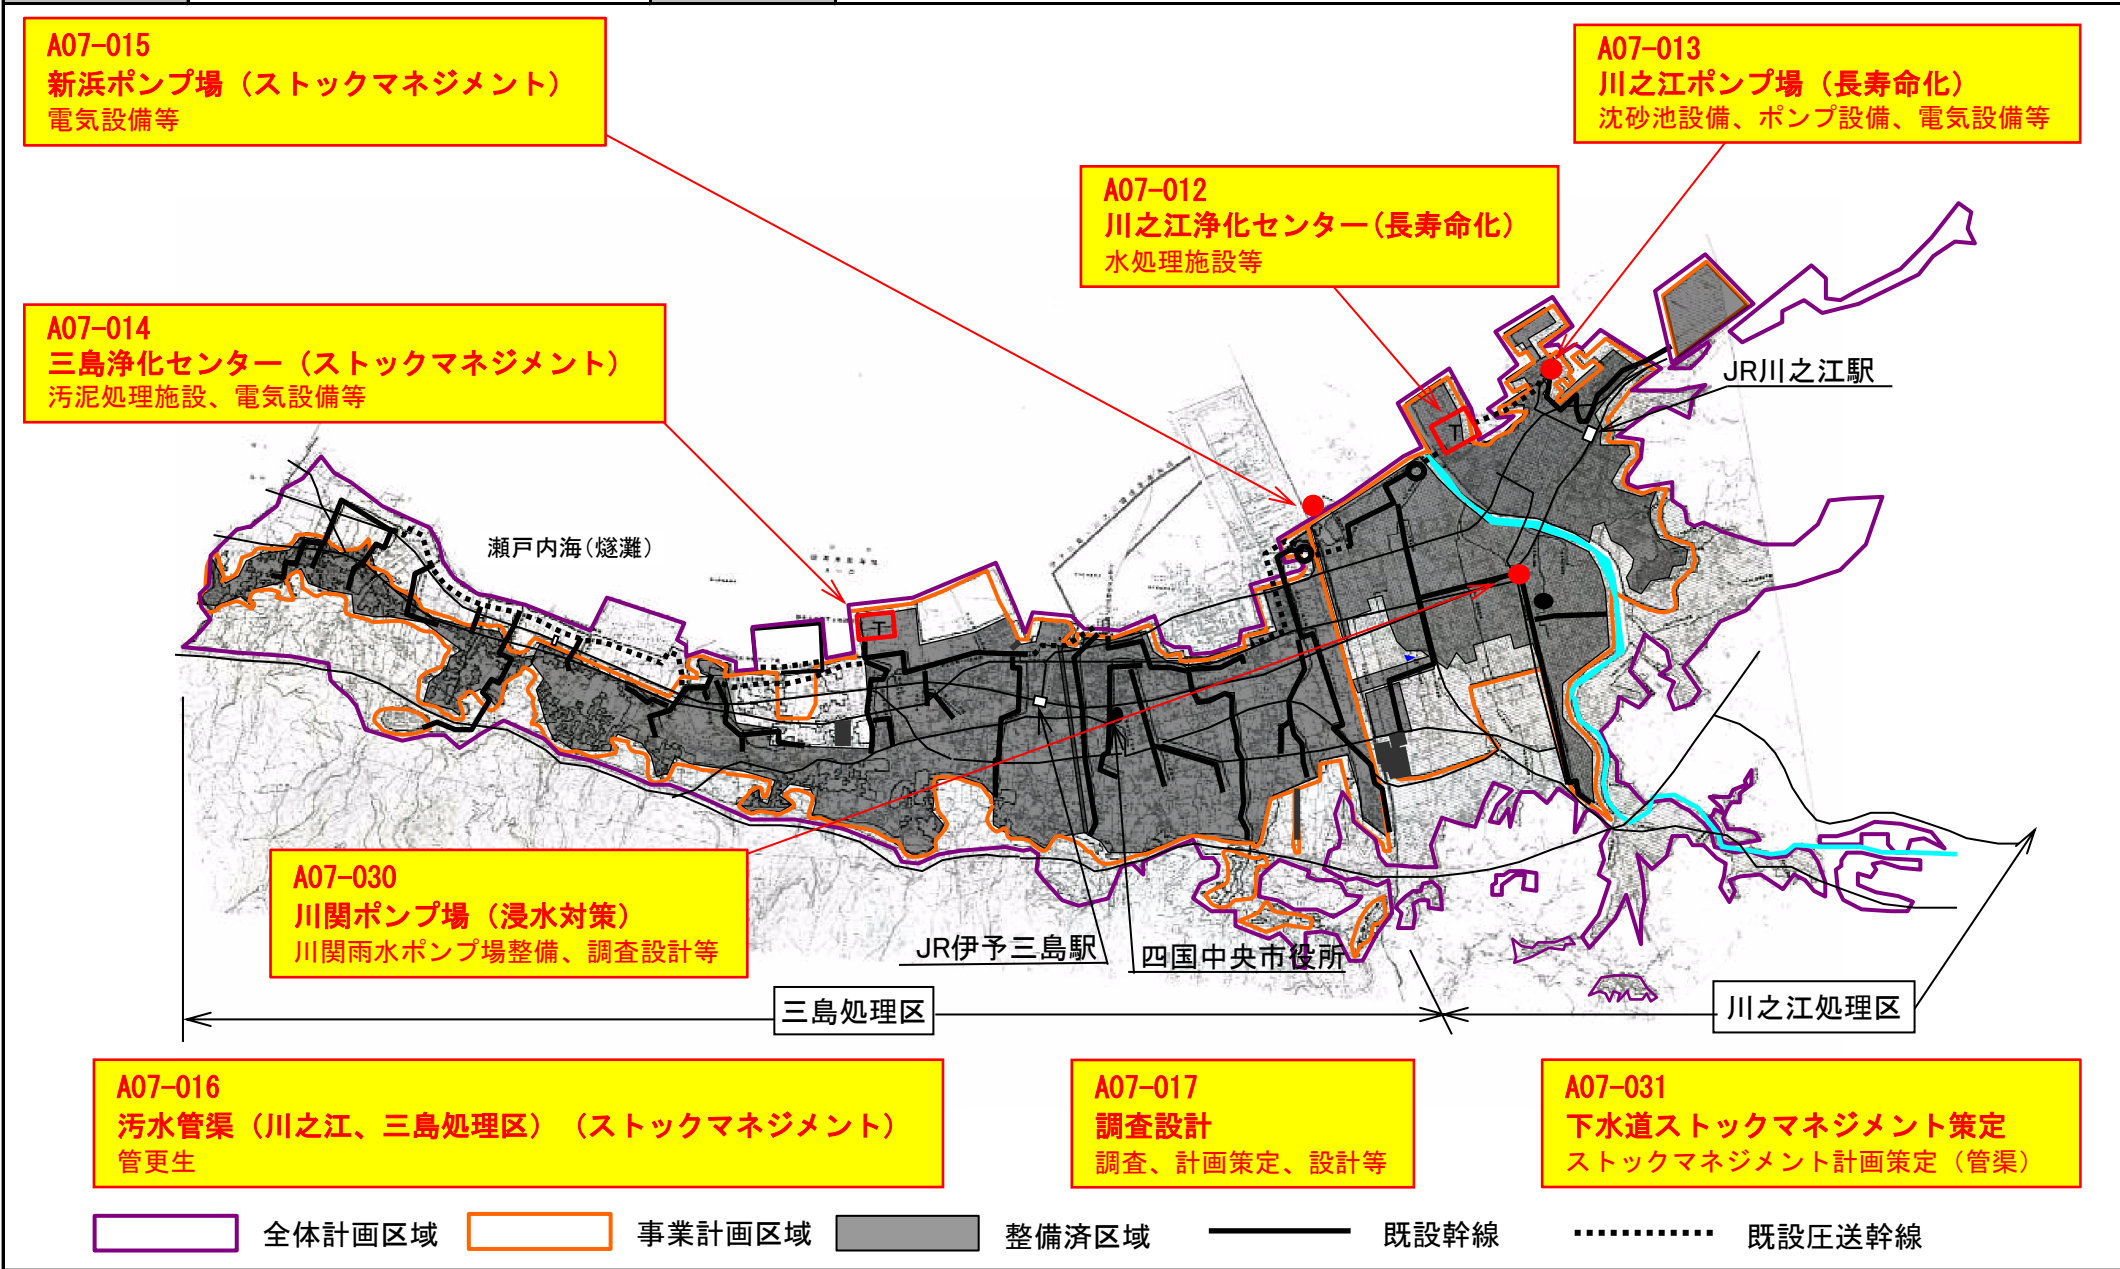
A07-015
新浜ポンプ場（ストックマネジメント）
電気設備等

A07-013
川之江ポンプ場（長寿命化）
沈砂池設備、ポンプ設備、電気設備等

A07-012
川之江浄化センター（長寿命化）
水処理施設等

A07-014
三島浄化センター（ストックマネジメント）
汚泥処理施設、電気設備等

JR川之江駅

瀬戸内海（燧灘）

A07-030
川関ポンプ場（浸水対策）
川関雨水ポンプ場整備、調査設計等

JR伊予三島駅

四国中央市役所

三島処理区

川之江処理区

A07-016
汚水管渠（川之江、三島処理区）（ストックマネジメント）
管更生

A07-017
調査設計
調査、計画策定、設計等

A07-031
下水道ストックマネジメント策定
ストックマネジメント計画策定（管渠）

全体計画区域 事業計画区域 整備済区域 既設幹線 既設圧送幹線